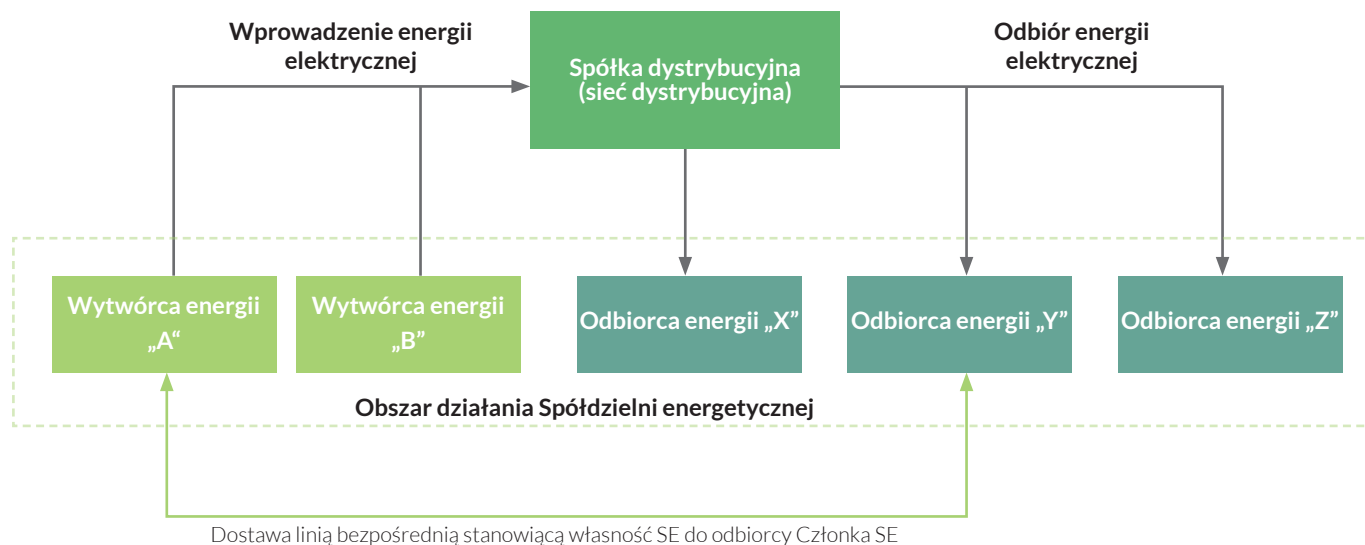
Wprowadzenie energii elektrycznej

Spółka dystrybucyjna (sieć dystrybucyjna)

Odbiór energii elektrycznej

Wytwórca energii „A“

Wytwórca energii „B”

Odbiorca energii „X”

Odbiorca energii „Y”

Odbiorca energii „Z”

Obszar działania Spółdzielni energetycznej

Dostawa linią bezpośrednią stanowiącą własność SE do odbiorcy Członka SE